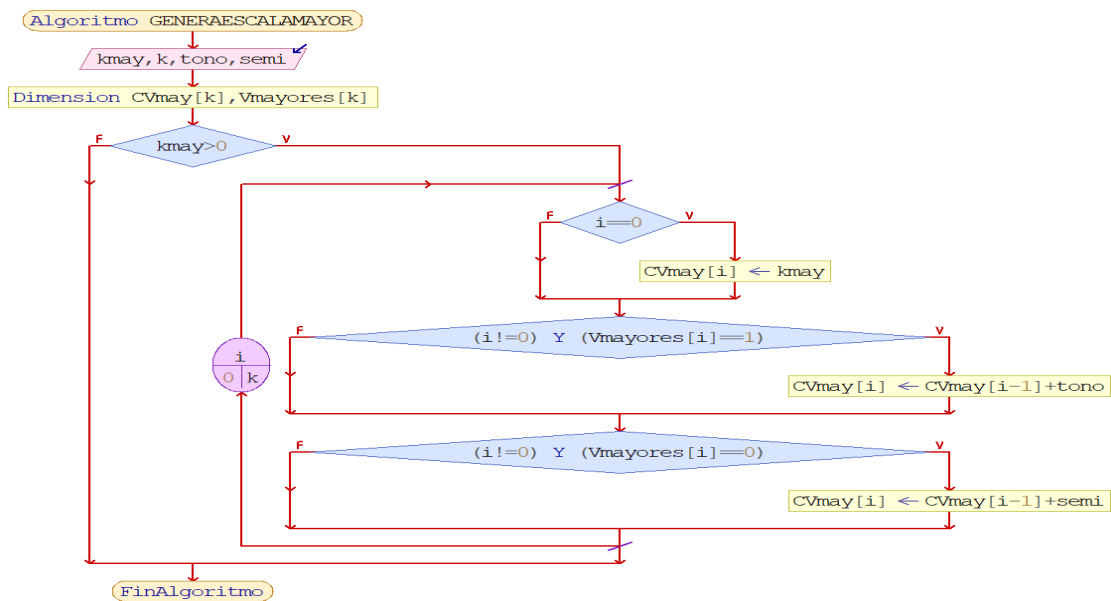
Algoritmo GENERAESCALAMAYOR

kmay,k,tono,semi

Dimension CVmay[k],Vmayores[k]

F kmay>0 V

F i==0 V

CVmay[i] ← kmay

i
0 k

F (i!=0) Y (Vmayores[i]==1) V

CVmay[i] ← CVmay[i-1]+tono

F (i!=0) Y (Vmayores[i]==0) V

CVmay[i] ← CVmay[i-1]+semi

FinAlgoritmo